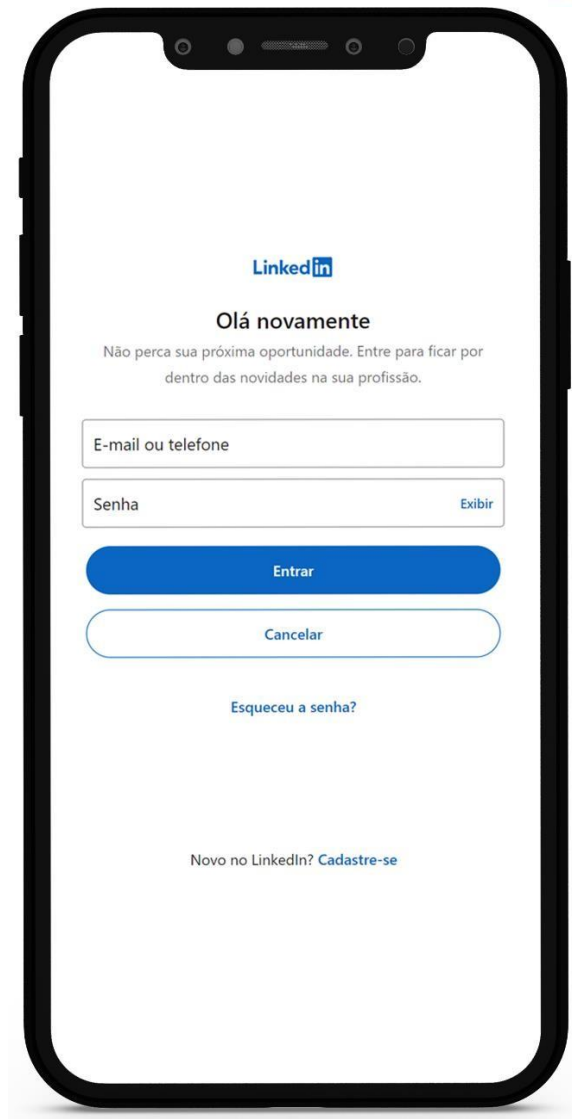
LinkedIn

Olá novamente

Não perca sua próxima oportunidade. Entre para ficar por dentro das novidades na sua profissão.

E-mail ou telefone

Senha

Exibir

Entrar

Cancelar

Esqueceu a senha?

Novo no LinkedIn? Cadastre-se